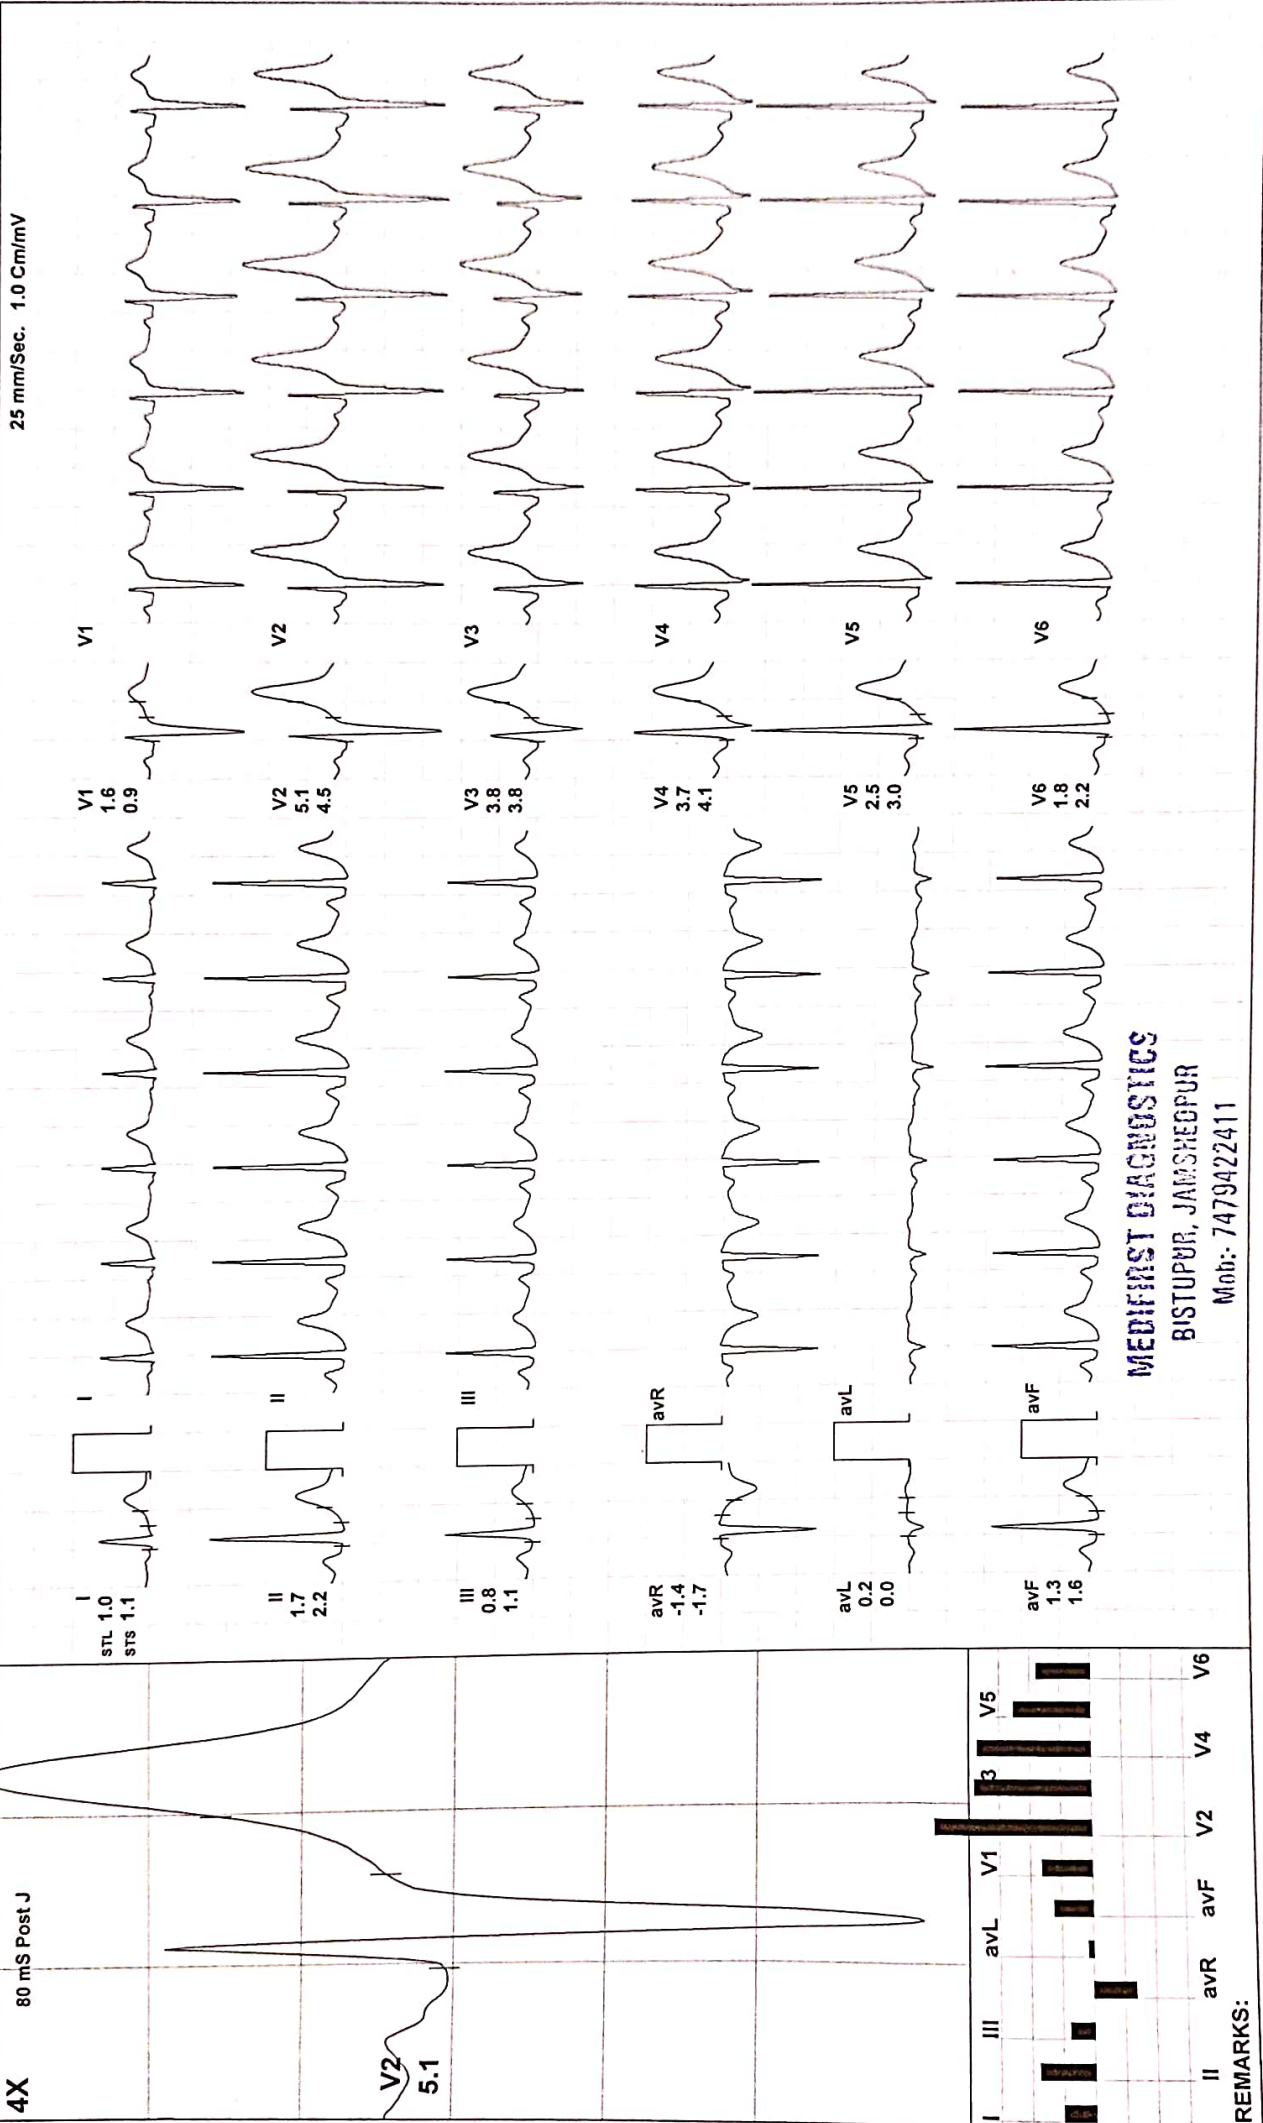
25 mm/Sec. 1.0 Cm/mV

4X
80 mS Post J
V2
5.1

I
STL 1.0
STS 1.1
I

II
1.7
2.2
II

III
0.8
1.1
III

avR
-1.4
-1.7
avR

avL
0.2
0.0
avL

avF
1.3
1.6
avF

V1
1.6
0.9
V1

V2
5.1
4.5
V2

V3
3.8
3.8
V3

V4
3.7
4.1
V4

V5
2.5
3.0
V5

V6
1.8
2.2
V6

I II III avR avL avF V1 V2 V3 V4 V5 V6

REMARKS:

MEDIFIRST DIAGNOSTICS
BISTUPUR, JAMSHEDPUR
Mob:- 7479422411